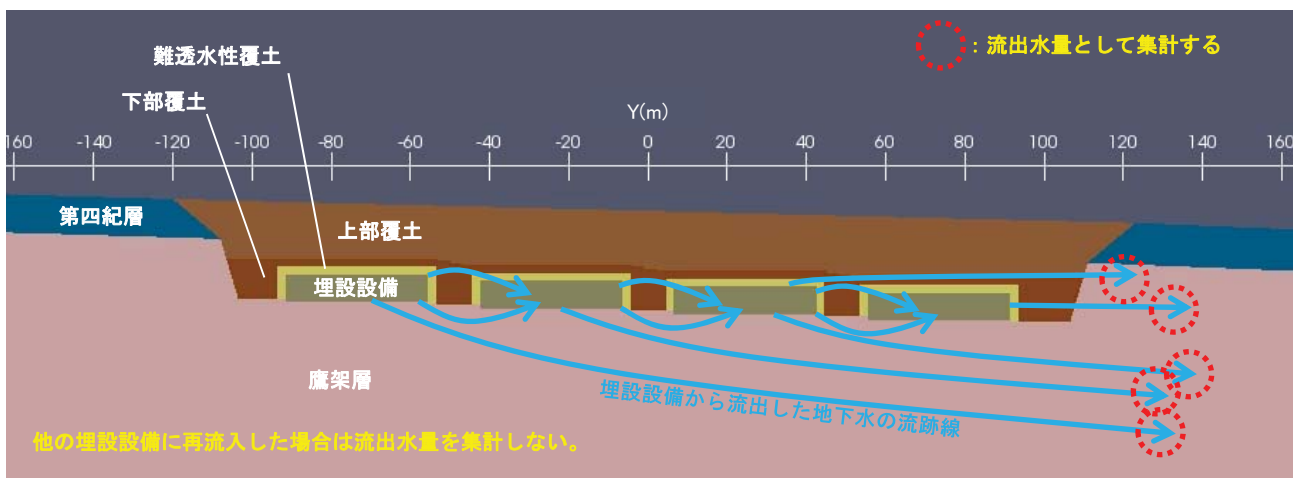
：流出水量として集計する

難透水性覆土

下部覆土

Y(m)

160 -140 -120 -100 -80 -60 -40 -20 0 20 40 60 80 100 120 140 160

第四紀層

上部覆土

埋設設備

鷹架層

埋設設備から流出した地下水の流跡線

他の埋設設備に再流入した場合は流出水量を集計しない。